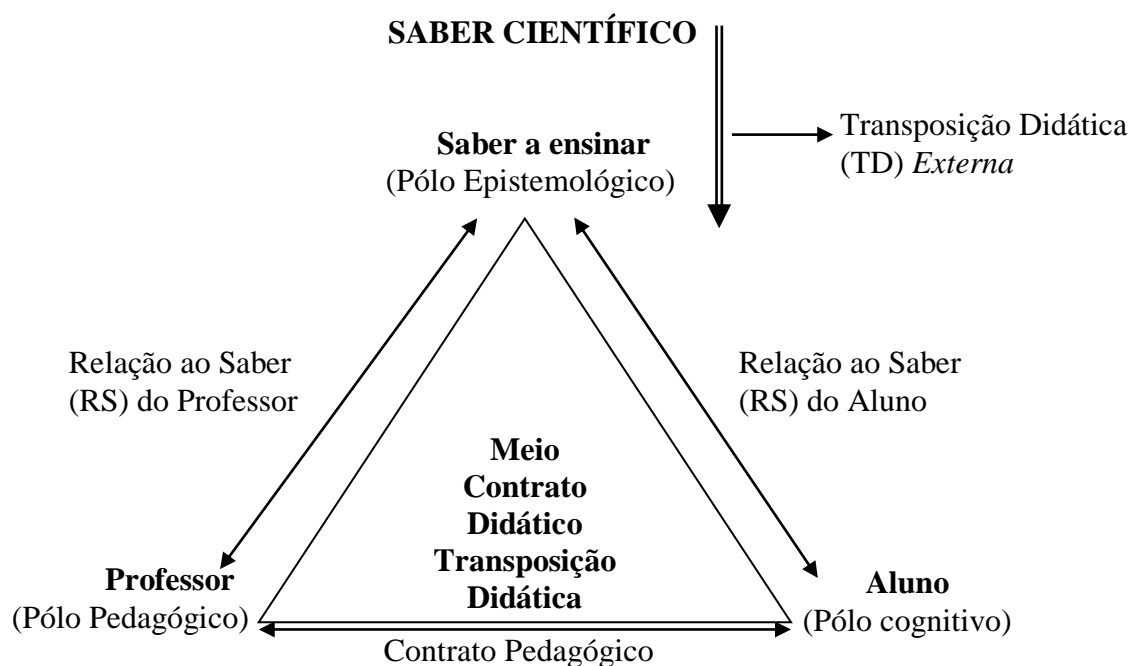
SABER CIENTÍFICO

Saber a ensinar
(Pólo Epistemológico)

Transposição Didática (TD) *Externa*

Relação ao Saber (RS) do Professor

Relação ao Saber (RS) do Aluno

Meio
Contrato
Didático
Transposição
Didática

Professor
(Pólo Pedagógico)

Aluno
(Pólo cognitivo)

Contrato Pedagógico